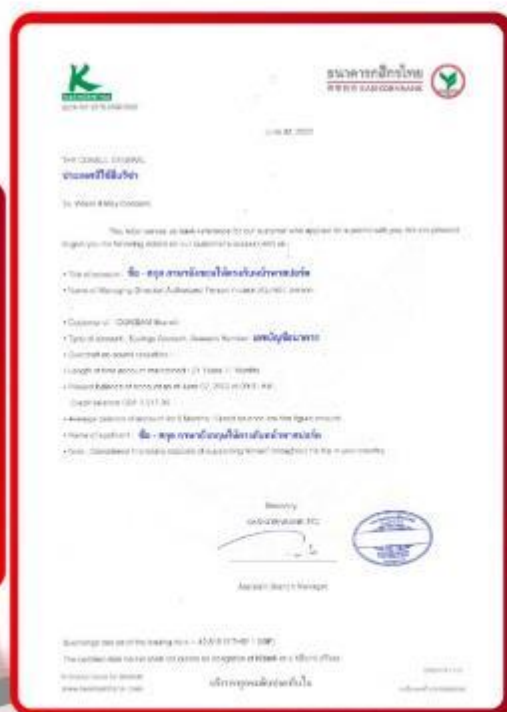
ธนาคารกสิกรไทย
KASIKORNBANK

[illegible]

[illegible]
ประเทศที่ใช้ยื่นวีซ่า

To Whom It May Concern

This letter serves as bank reference for our customer who applied for a permit with you. We are pleased to give you the following details on our customer's account with us.

• The of account : ชื่อ - สกุล ภาษาอังกฤษให้ตรงกับหน้าพาสปอร์ต

• Name of Managing Director/Authorized Person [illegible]

• Customer of : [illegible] Branch

• Type of account : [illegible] Account Number : เลขบัญชีธนาคาร

• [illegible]

• Length of time account maintained : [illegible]

• Present balance of account as at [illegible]

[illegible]

• Average balance of account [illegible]

• Name of applicant : ชื่อ - สกุล ภาษาอังกฤษให้ตรงกับหน้าพาสปอร์ต

• Note : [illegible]

Sincerely,
KASIKORNBANK PCL.

Assistant Branch Manager

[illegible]

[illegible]

บริการทุกระดับประทับใจ